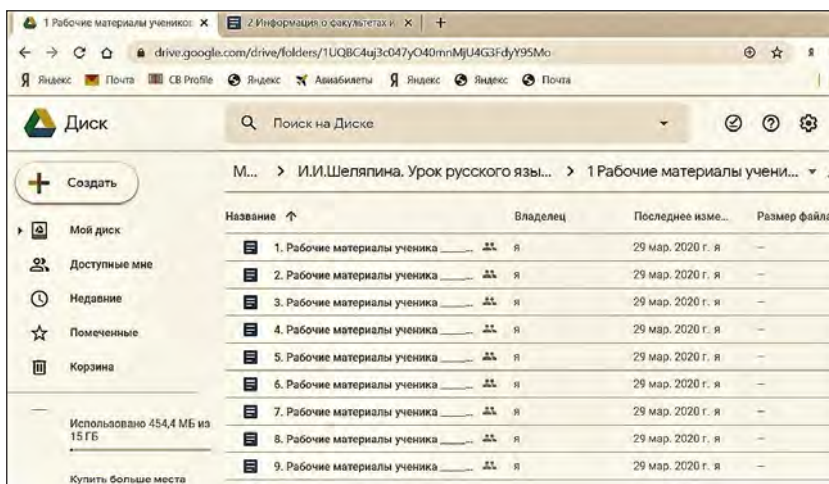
1 Рабочие материалы ученико: ×
2 Информация о факультетах и ×
+

drive.google.com/drive/folders/1UQBC4uj3c047yO40mnMjU4G3FdyY95Mo

Яндекс Почта CB Profile Яндекс Авиабилеты Яндекс Яндекс Почта

Диск

Поиск на Диске

Создать

Мой диск
Доступные мне
Недавние
Помеченные
Корзина

Использовано 454,4 МБ из 15 ГБ

Купить больше места

М... > И.И.Шеляпина. Урок русского язы... > 1 Рабочие материалы учени...

| Название ↑ | Владелец | Последнее изме... | Размер файла |
|---|---|---|---|
| 1. Рабочие материалы ученика ____ | я | 29 мар. 2020 г. я | – |
| 2. Рабочие материалы ученика ____ | я | 29 мар. 2020 г. я | – |
| 3. Рабочие материалы ученика ____ | я | 29 мар. 2020 г. я | – |
| 4. Рабочие материалы ученика ____ | я | 29 мар. 2020 г. я | – |
| 5. Рабочие материалы ученика ____ | я | 29 мар. 2020 г. я | – |
| 6. Рабочие материалы ученика ____ | я | 29 мар. 2020 г. я | – |
| 7. Рабочие материалы ученика ____ | я | 29 мар. 2020 г. я | – |
| 8. Рабочие материалы ученика ____ | я | 29 мар. 2020 г. я | – |
| 9. Рабочие материалы ученика ____ | я | 29 мар. 2020 г. я | – |